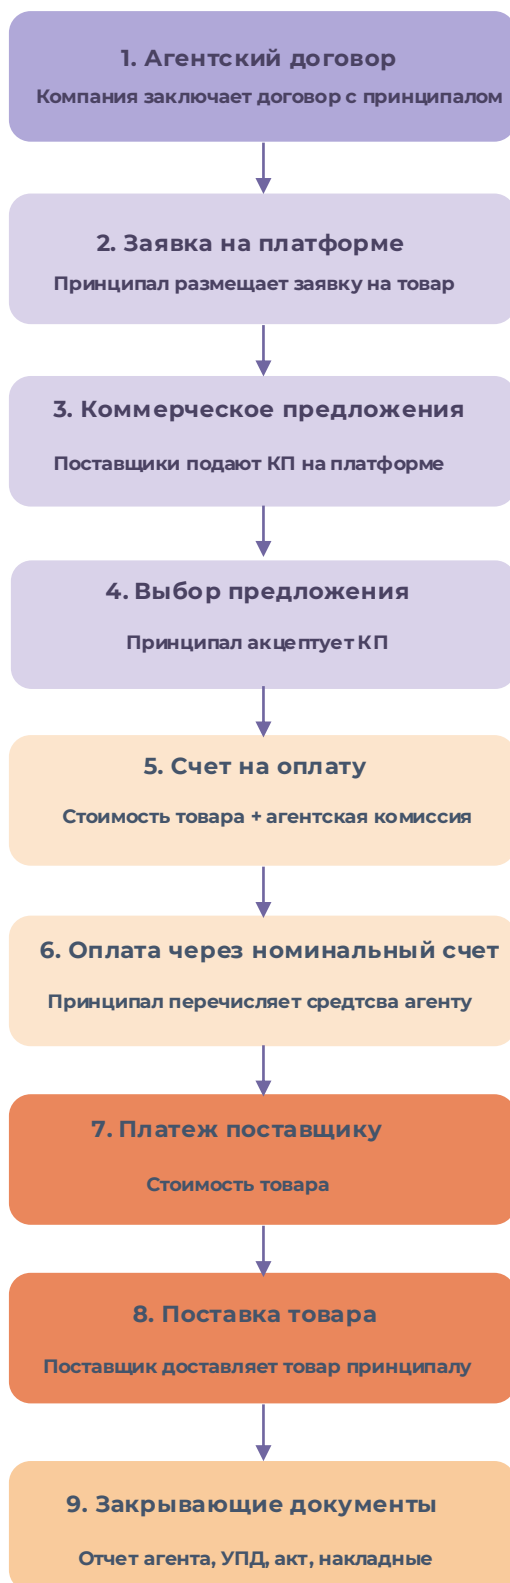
1. Агентский договор

Компания заключает договор с принципалом

2. Заявка на платформе

Принципал размещает заявку на товар

3. Коммерческое предложения

Поставщики подают КП на платформе

4. Выбор предложения

Принципал акцептует КП

5. Счет на оплату

Стоимость товара + агентская комиссия

6. Оплата через номинальный счет

Принципал перечисляет средтсва агенту

7. Платеж поставщику

Стоимость товара

8. Поставка товара

Поставщик доставляет товар принципалу

9. Закрывающие документы

Отчет агента, УПД, акт, накладные